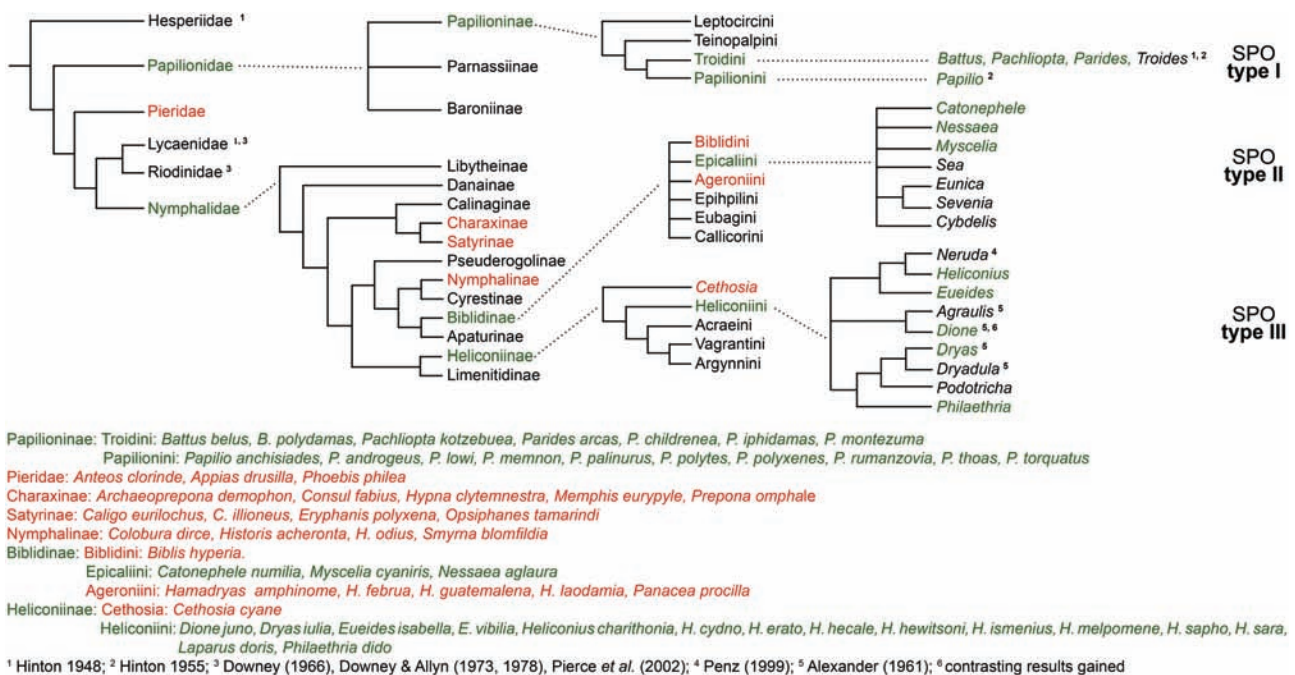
Hesperiidae $^{1}$
Papilionidae
Pieridae
Lycaenidae $^{1,3}$
Riodinidae $^{3}$
Nymphalidae

Papilioninae
Parnassiinae
Baroniinae

Leptocircini
Teinopalpini
Troidini
Papilionini

*Battus, Pachliopta, Parides, Troides* $^{1,2}$
*Papilio* $^{2}$

SPO
**type I**

Libytheinae
Danainae
Calinaginae
Charaxinae
Satyrinae
Pseuderogolinae
Nymphalinae
Cyrestinae
Biblidinae
Apaturinae
Heliconiinae
Limenitidinae

Biblidini
Epicaliini
Ageroniini
Epihpilini
Eubagini
Callicorini

*Catonephele*
*Nessaea*
*Myscelia*
*Sea*
*Eunica*
*Sevenia*
*Cybdelis*

SPO
**type II**

*Cethosia*
Heliconiini
Acraeini
Vagrantini
Argynnini

*Neruda* $^{4}$
*Heliconius*
*Eueides*
*Agraulis* $^{5}$
*Dione* $^{5,6}$
*Dryas* $^{5}$
*Dryadula* $^{5}$
*Podotricha*
*Philaethria*

SPO
**type III**

Papilioninae: Troidini: *Battus belus, B. polydamas, Pachliopta kotzebuea, Parides arcas, P. childrenea, P. iphidamas, P. montezuma*
Papilionini: *Papilio anchisiades, P. androgeus, P. lowi, P. memnon, P. palinurus, P. polytes, P. polyxenes, P. rumanzovia, P. thoas, P. torquatus*
Pieridae: *Anteos clorinde, Appias drusilla, Phoebis philea*
Charaxinae: *Archaeoprepona demophon, Consul fabius, Hypna clytemnestra, Memphis eurypyle, Prepona omphale*
Satyrinae: *Caligo eurilochus, C. illioneus, Eryphanis polyxena, Opsiphanes tamarindi*
Nymphalinae: *Colobura dirce, Historis acheronta, H. odius, Smyrna blomfildia*
Biblidinae: Biblidini: *Biblis hyperia.*
Epicaliini: *Catonephele numilia, Myscelia cyaniris, Nessaea aglaura*
Ageroniini: *Hamadryas amphinome, H. februa, H. guatemalena, H. laodamia, Panacea procilla*
Heliconiinae: Cethosia: *Cethosia cyane*
Heliconiini: *Dione juno, Dryas iulia, Eueides isabella, E. vibilia, Heliconius charithonia, H. cydno, H. erato, H. hecale, H. hewitsoni, H. ismenius, H. melpomene, H. sapho, H. sara, Laparus doris, Philaethria dido*
$^{1}$ Hinton 1948; $^{2}$ Hinton 1955; $^{3}$ Downey (1966), Downey & Allyn (1973, 1978), Pierce *et al.* (2002); $^{4}$ Penz (1999); $^{5}$ Alexander (1961); $^{6}$ contrasting results gained